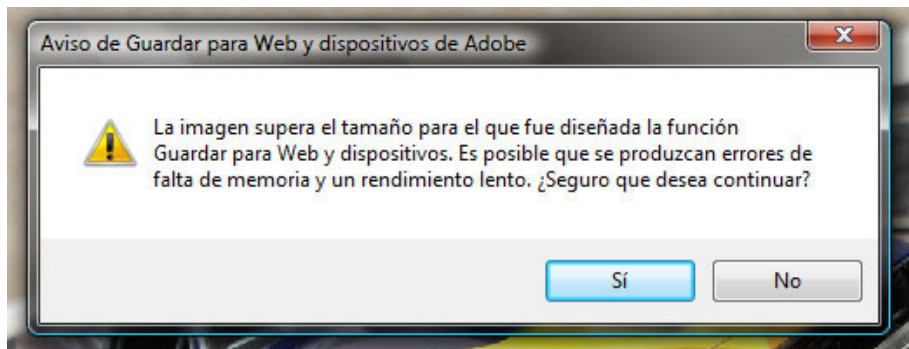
Aviso de Guardar para Web y dispositivos de Adobe

La imagen supera el tamaño para el que fue diseñada la función Guardar para Web y dispositivos. Es posible que se produzcan errores de falta de memoria y un rendimiento lento. ¿Seguro que desea continuar?

Sí

No